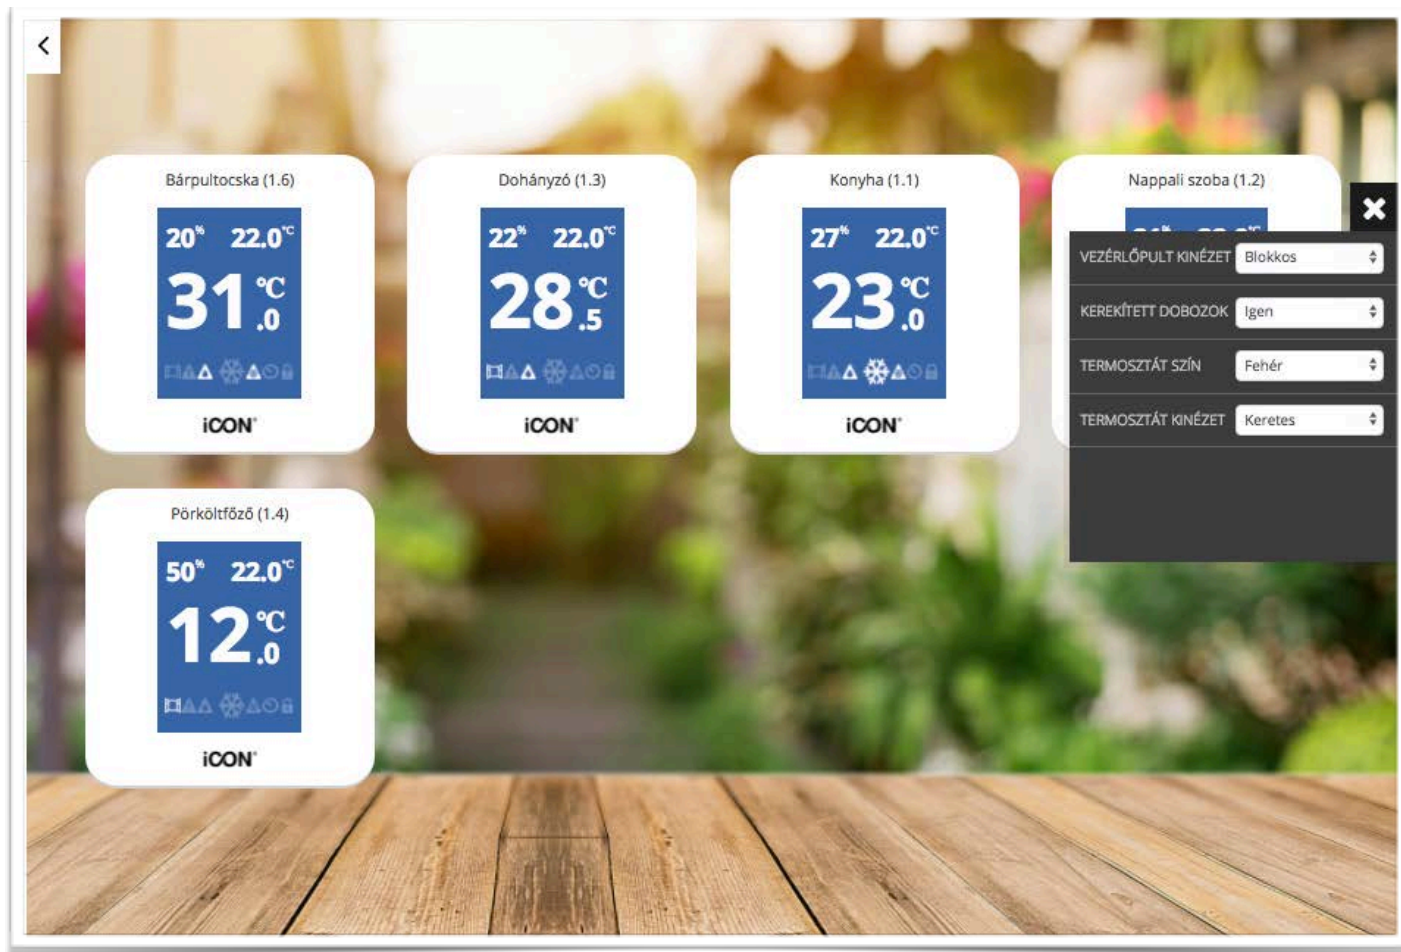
Bárpultocska (1.6)

20% 22.0°C

31 °C .0

iCON

Dohányzó (1.3)

22% 22.0°C

28 °C .5

iCON

Konyha (1.1)

27% 22.0°C

23 °C .0

iCON

Nappali szoba (1.2)

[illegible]

VEZÉRLŐPULT KINÉZET Blokkos

KEREKÍTETT DOBOZOK Igen

TERMOSZTÁT SZÍN Fehér

TERMOSZTÁT KINÉZET Keretes

Pörköltfőző (1.4)

50% 22.0°C

12 °C .0

iCON